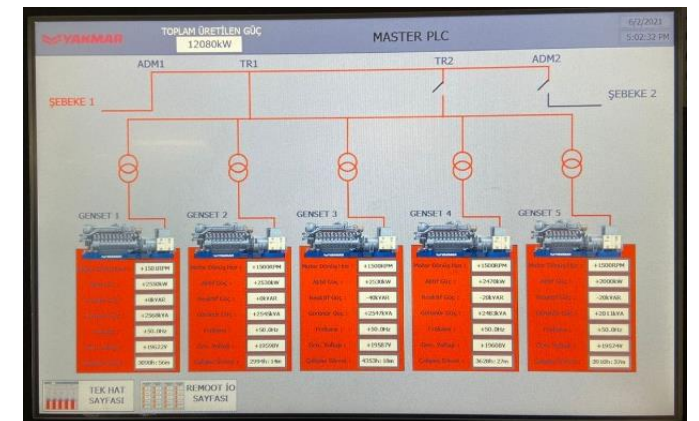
YANMAR

TOPLAM ÜRETİLEN GÜÇ
12080kW

MASTER PLC

6/2/2021
5:02:32 PM

ADM1
TR1
TR2
ADM2

ŞEBEKE 1
ŞEBEKE 2

GENSET 1
GENSET 2
GENSET 3
GENSET 4
GENSET 5

| GENSET 1 | GENSET 2 | GENSET 3 | GENSET 4 | GENSET 5 |
|---|---|---|---|---|
| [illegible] +1500RPM | Motor Devir Hızı +1500RPM | Motor Devir Hızı +1500RPM | Motor Devir Hızı +1500RPM | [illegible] +1500RPM |
| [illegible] +2500kW | Aktif Güç +2530kW | Aktif Güç +2530kW | Aktif Güç +2470kW | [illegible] +2000kW |
| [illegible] +0kVAR | Reaktif Güç +0kVAR | Reaktif Güç -40kVAR | Reaktif Güç -20kVAR | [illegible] -20kVAR |
| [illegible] +2500kVA | Görünür Güç +2545kVA | Görünür Güç +2547kVA | Görünür Güç +2483kVA | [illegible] +2013kVA |
| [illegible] +50.0Hz | Frekans +50.0Hz | Frekans +50.0Hz | Frekans +50.0Hz | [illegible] +50.0Hz |
| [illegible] +10522V | Gen. Voltajı +10550V | Gen. Voltajı +10587V | Gen. Voltajı +10600V | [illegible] +10524V |
| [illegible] 3050h:56m | Çalışma Süresi 2299h:19m | Çalışma Süresi 4353h:18m | Çalışma Süresi 3638h:27m | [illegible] 3810h:30m |

TEK HAT SAYFASI
REMOOT İO SAYFASI